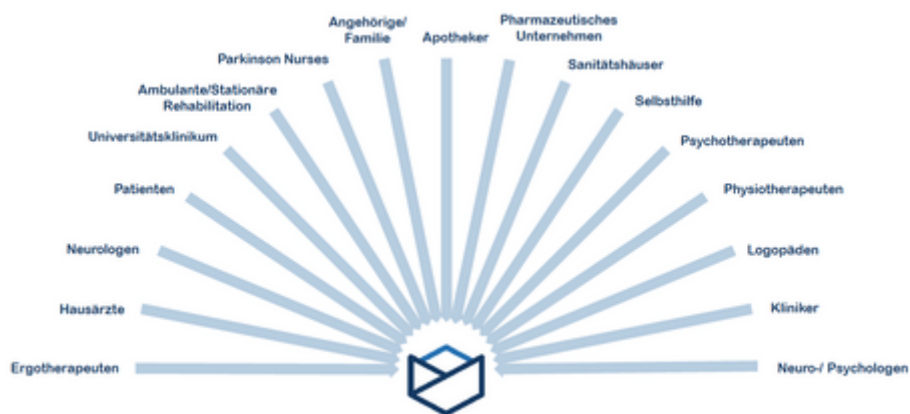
Angehörige/ Familie

Apotheker

Pharmazeutisches Unternehmen

Parkinson Nurses

Sanitätshäuser

Ambulante/Stationäre Rehabilitation

Selbsthilfe

Universitätsklinikum

Psychotherapeuten

Patienten

Physiotherapeuten

Neurologen

Logopäden

Hausärzte

Kliniker

Ergotherapeuten

Neuro-/ Psychologen